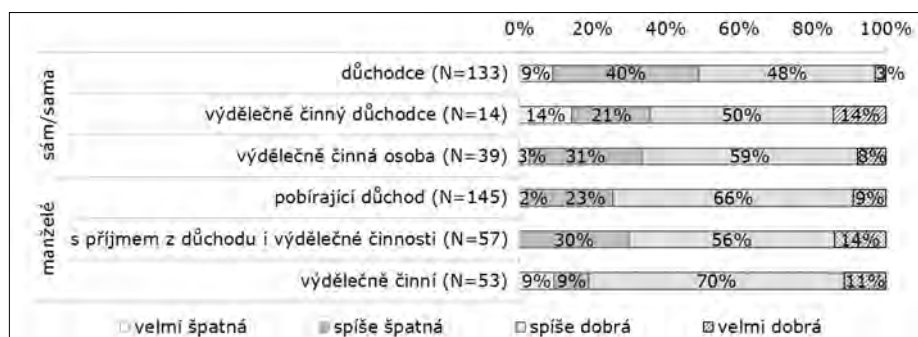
0% 20% 40% 60% 80% 100%

sám/sama

| | | | | |
|---|---|---|---|---|
| důchodce (N=133) | 9% | 40% | 48% | 3% |
| výdělečně činný důchodce (N=14) | 14% | 21% | 50% | 14% |
| výdělečně činná osoba (N=39) | 3% | 31% | 59% | 8% |

manželé

| | | | | |
|---|---|---|---|---|
| pobírající důchod (N=145) | 2% | 23% | 66% | 9% |
| s příjmem z důchodu i výdělečné činnosti (N=57) | | 30% | 56% | 14% |
| výdělečně činní (N=53) | 9% | 9% | 70% | 11% |

velmi špatná spíše špatná spíše dobrá velmi dobrá